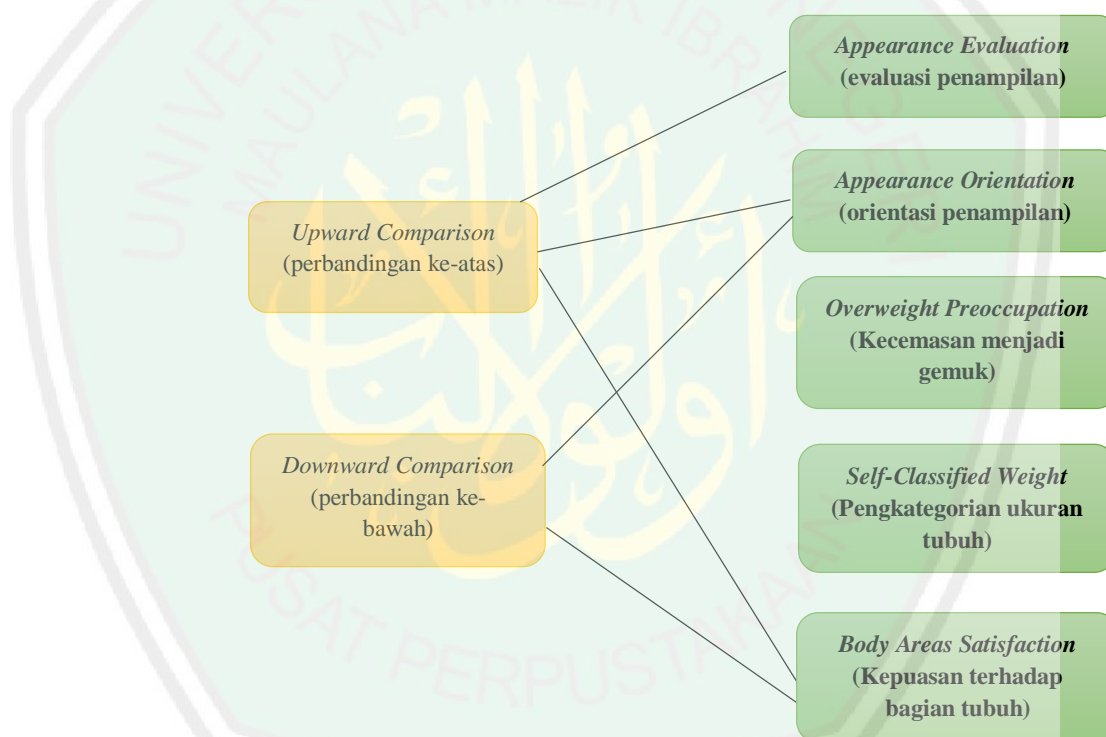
*Upward Comparison*
(perbandingan ke-atas)

*Downward Comparison*
(perbandingan ke-bawah)

***Appearance Evaluation***
**(evaluasi penampilan)**

***Appearance Orientation***
**(orientasi penampilan)**

***Overweight Preoccupation***
**(Kecemasan menjadi gemuk)**

***Self-Classified Weight***
**(Pengkategorian ukuran tubuh)**

***Body Areas Satisfaction***
**(Kepuasan terhadap bagian tubuh)**

UNIVERSITAS MAULANA MALIK IBRAHIM

PUSAT PERPUSTAKAAN